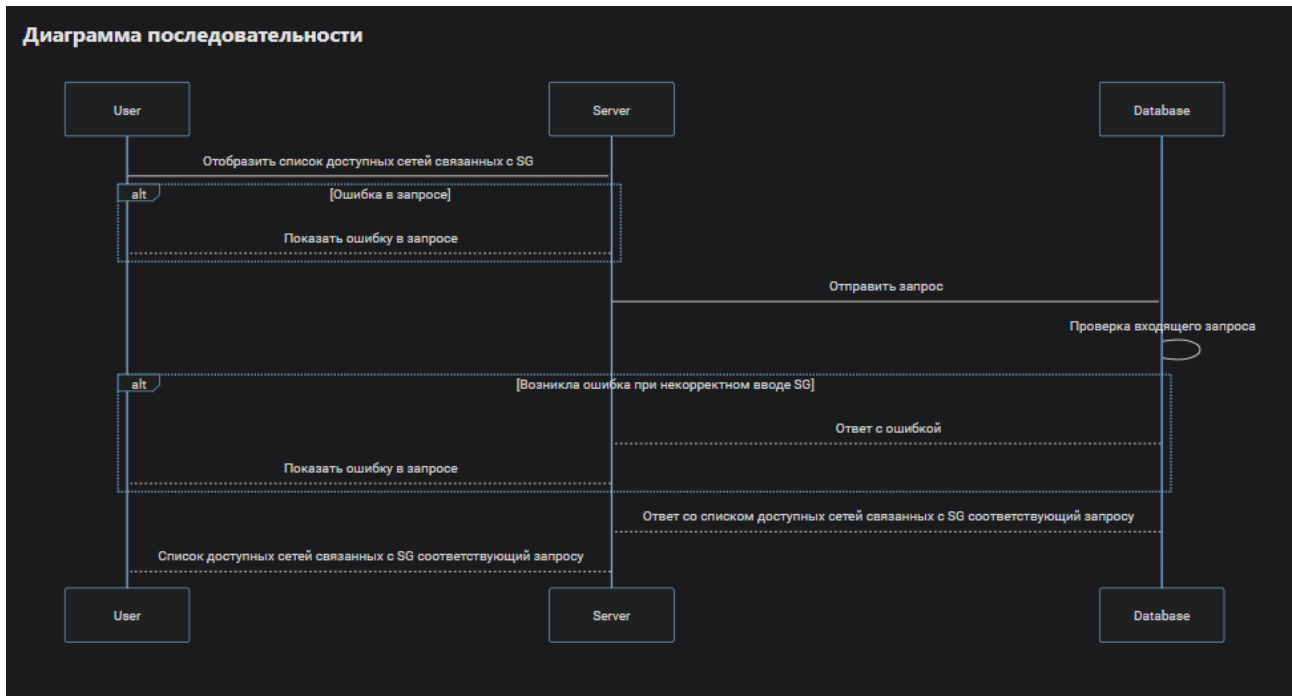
Диаграмма последовательности

User

Server

Database

Отобразить список доступных сетей связанных с SG

alt

[Ошибка в запросе]

Показать ошибку в запросе

Отправить запрос

Проверка входящего запроса

alt

[Возникла ошибка при некорректном вводе SG]

Ответ с ошибкой

Показать ошибку в запросе

Ответ со списком доступных сетей связанных с SG соответствующий запросу

Список доступных сетей связанных с SG соответствующий запросу

User

Server

Database